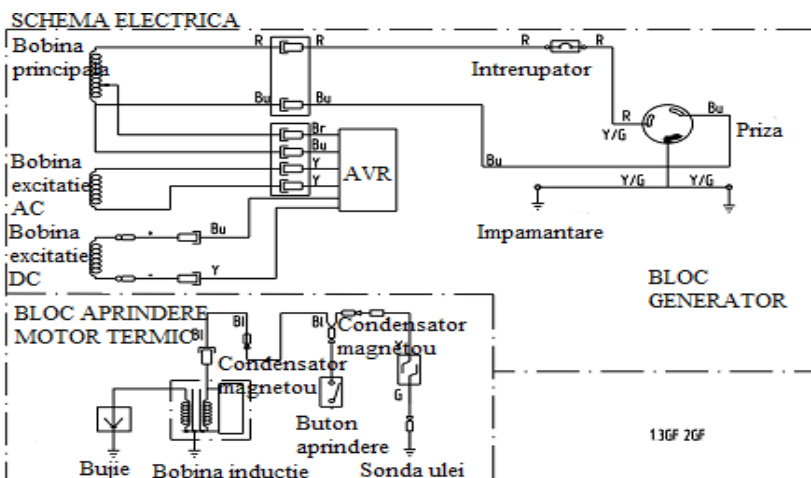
SCHEMA ELECTRICA

Bobina principala

R R R R

Intrerupator

Bu Bu

R Bu

Y/G

Priza

Br
Bu
Y
Y

Bobina excitatie AC

AVR

Bu

Y/G Y/G

Bobina excitatie DC

Bu

Impamantare

Y

BLOC GENERATOR

BLOC APRINDERE MOTOR TERMIC

Bl Bl Bl

Condensator magnetou

Condensator magnetou

G

Buton aprindere

13GF 2GF

Bujie Bobina inductie Sonda ulei